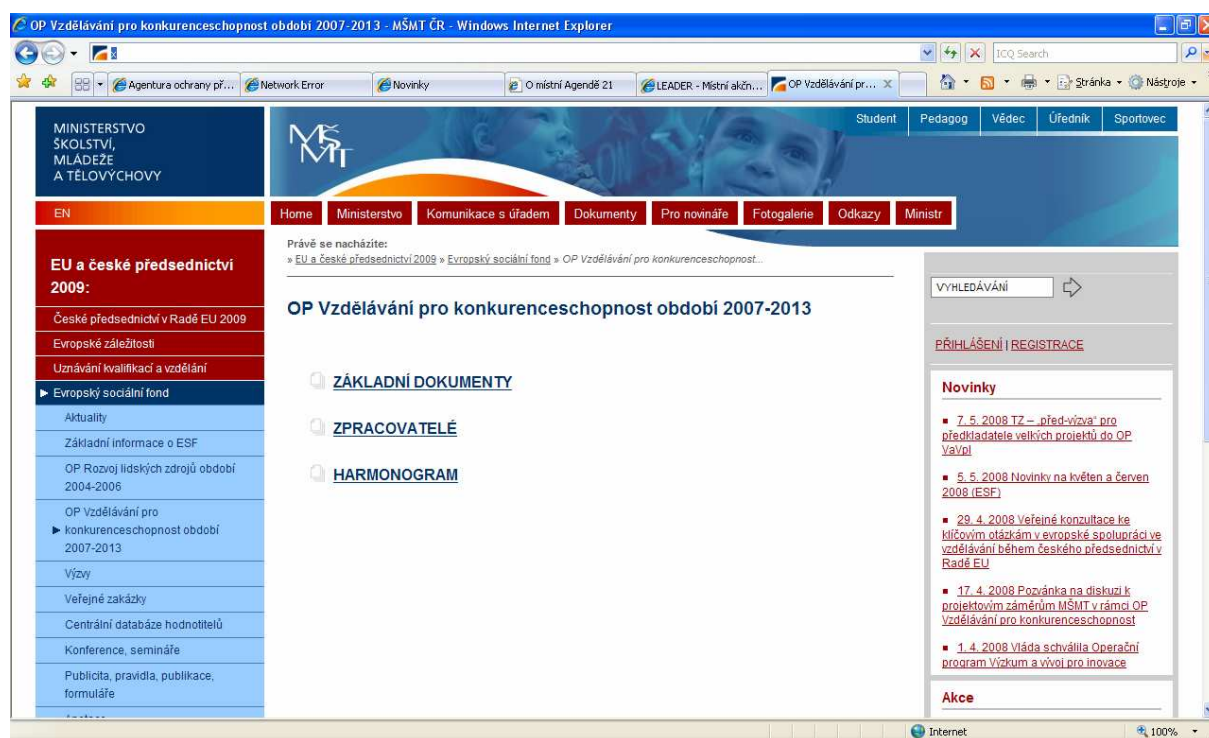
OP Vzdělávání pro konkurenceschopnost období 2007-2013 - MŠMT ČR - Windows Internet Explorer

ICQ Search

Agentura ochrany př... | Network Error | Novinky | O místní Agendě 21 | LEADER - Místní akčn... | OP Vzdělávání pr...

Stránka ▾ Nástroje ▾

MINISTERSTVO ŠKOLSTVÍ, MLÁDEŽE A TĚLOVÝCHOVY

MŠMT

Student | Pedagog | Vědec | Úředník | Sportovec

EN

Home | Ministerstvo | Komunikace s úřadem | Dokumenty | Pro novináře | Fotogalerie | Odkazy | Ministr

EU a české předsednictví 2009:

České předsednictví v Radě EU 2009
Evropské záležitosti
Uznávání kvalifikací a vzdělání
► Evropský sociální fond
Aktuality
Základní informace o ESF
OP Rozvoj lidských zdrojů období 2004-2006
► OP Vzdělávání pro konkurenceschopnost období 2007-2013
Výzvy
Veřejné zakázky
Centrální databáze hodnotitelů
Konference, semináře
Publicita, pravidla, publikace, formuláře

Právě se nacházíte:
» EU a české předsednictví 2009 » Evropský sociální fond » OP Vzdělávání pro konkurenceschopnost...

OP Vzdělávání pro konkurenceschopnost období 2007-2013

ZÁKLADNÍ DOKUMENTY

ZPRACOVATELÉ

HARMONOGRAM

VYHLEDÁVÁNÍ

PŘIHLÁŠENÍ | REGISTRACE

Novinky

7. 5. 2008 TZ – „před-výzva" pro předkladatele velkých projektů do OP VaVpI

5. 5. 2008 Novinky na květen a červen 2008 (ESF)

29. 4. 2008 Veřejné konzultace ke klíčovým otázkám v evropské spolupráci ve vzdělávání během českého předsednictví v Radě EU

17. 4. 2008 Pozvánka na diskuzi k projektovým záměrům MŠMT v rámci OP Vzdělávání pro konkurenceschopnost

1. 4. 2008 Vláda schválila Operační program Výzkum a vývoj pro inovace

Akce

Internet | 100%